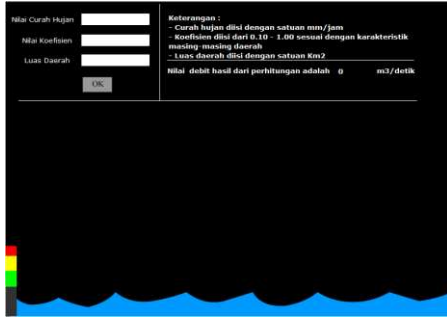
Nilai Curah Hujan

Nilai Koefisien

Luas Daerah

OK

Keterangan :
- Curah hujan diisi dengan satuan mm/jam
- Koefisien diisi dari 0.10 - 1.00 sesuai dengan karakteristik masing-masing daerah
- Luas daerah diisi dengan satuan Km2

Nilai debit hasil dari perhitungan adalah 0 m3/detik